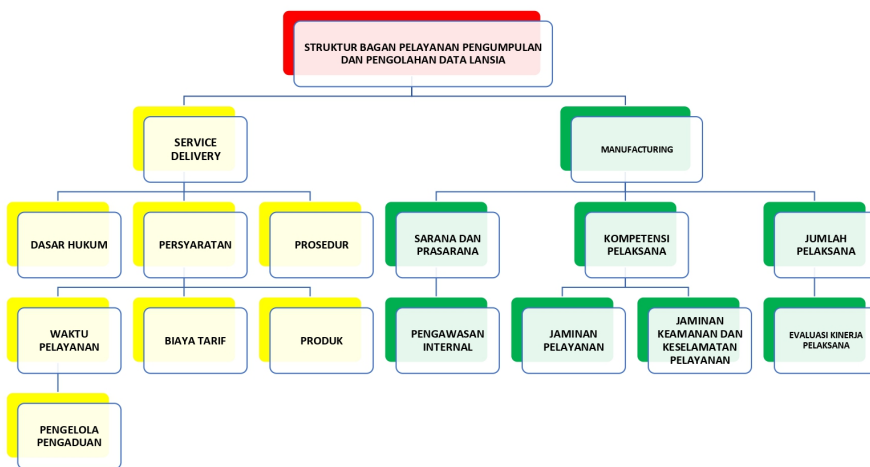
STRUKTUR BAGAN PELAYANAN PENGUMPULAN DAN PENGOLAHAN DATA LANSIA

SERVICE DELIVERY

MANUFACTURING

DASAR HUKUM

PERSYARATAN

PROSEDUR

SARANA DAN PRASARANA

KOMPETENSI PELAKSANA

JUMLAH PELAKSANA

WAKTU PELAYANAN

BIAYA TARIF

PRODUK

PENGAWASAN INTERNAL

JAMINAN PELAYANAN

JAMINAN KEAMANAN DAN KESELAMATAN PELAYANAN

EVALUASI KINERJA PELAKSANA

PENGELOLA PENGADUAN